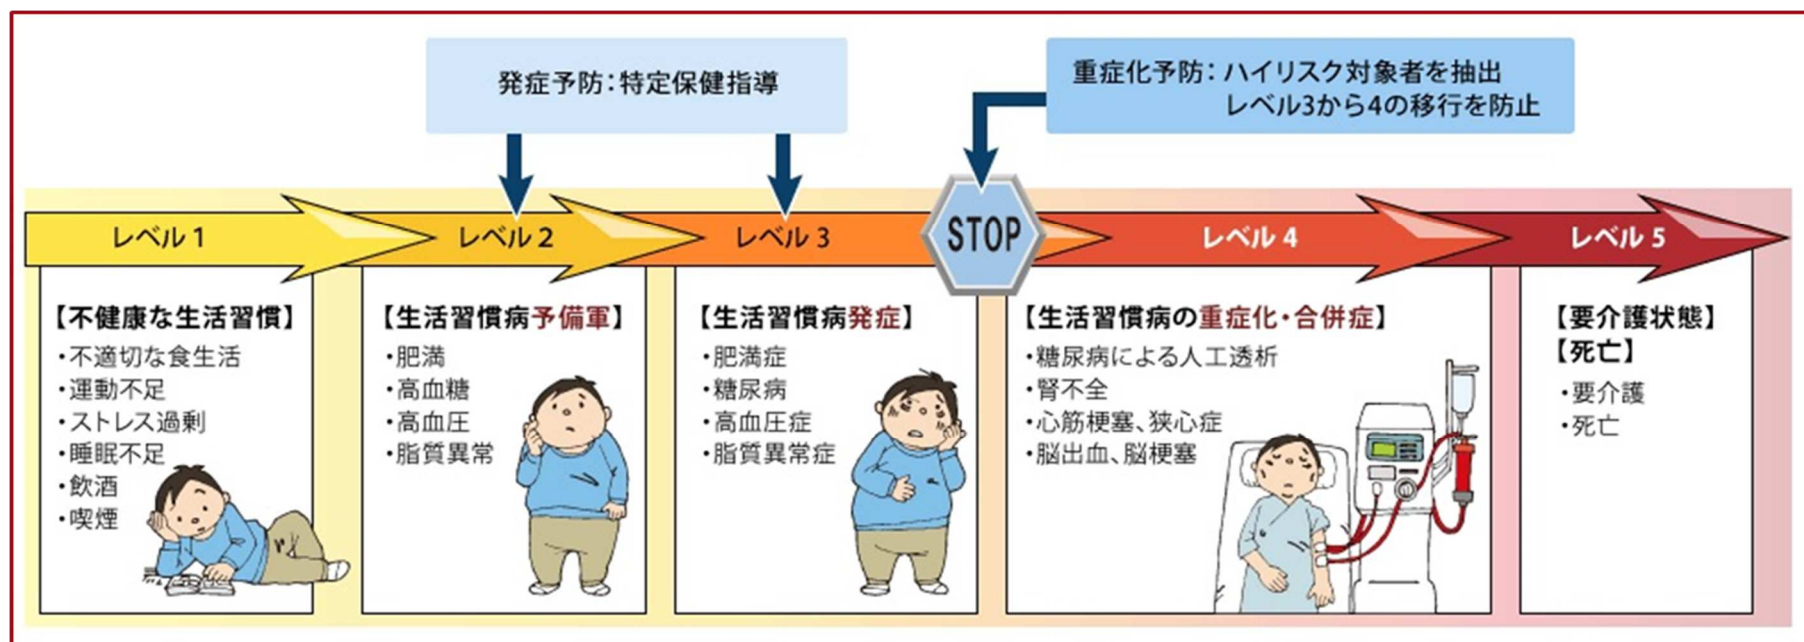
発症予防：特定保健指導

重症化予防：ハイリスク対象者を抽出
レベル3から4の移行を防止

レベル 1
レベル 2
レベル 3
STOP
レベル 4
レベル 5

【不健康な生活習慣】
・不適切な食生活
・運動不足
・ストレス過剰
・睡眠不足
・飲酒
・喫煙

【生活習慣病予備軍】
・肥満
・高血糖
・高血圧
・脂質異常

【生活習慣病発症】
・肥満症
・糖尿病
・高血圧症
・脂質異常症

【生活習慣病の重症化・合併症】
・糖尿病による人工透析
・腎不全
・心筋梗塞、狭心症
・脳出血、脳梗塞

【要介護状態】
【死亡】
・要介護
・死亡